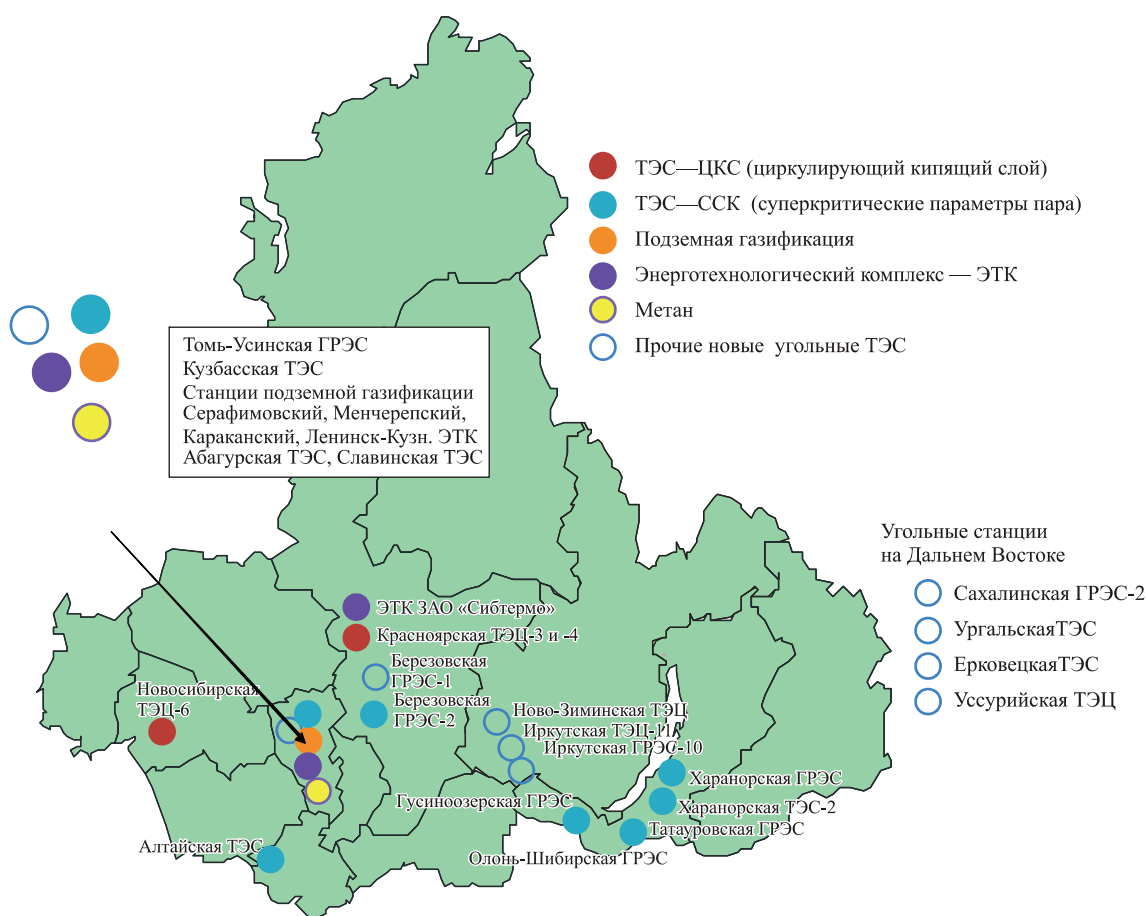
ТЭС—ЦКС (циркулирующий кипящий слой)
ТЭС—ССК (суперкритические параметры пара)
Подземная газификация
Энерготехнологический комплекс — ЭТК
Метан
Прочие новые угольные ТЭС

Томь-Усинская ГРЭС
Кузбасская ТЭС
Станции подземной газификации
Серафимовский, Менчерепский,
Караканский, Ленинск-Кузн. ЭТК
Абагурская ТЭС, Славинская ТЭС

Угольные станции на Дальнем Востоке
Сахалинская ГРЭС-2
УргальскаяТЭС
ЕрковецкаяТЭС
Уссурийская ТЭЦ

ЭТК ЗАО «Сибтермо»
Красноярская ТЭЦ-3 и -4
Березовская ГРЭС-1
Березовская ГРЭС-2
Новосибирская ТЭЦ-6
Ново-Зиминская ТЭЦ
Иркутская ТЭЦ-11
Иркутская ГРЭС-10
Харанорская ГРЭС
Харанорская ТЭС-2
Гусиноозерская ГРЭС
Татауровская ГРЭС
Олонь-Шибирская ГРЭС
Алтайская ТЭС